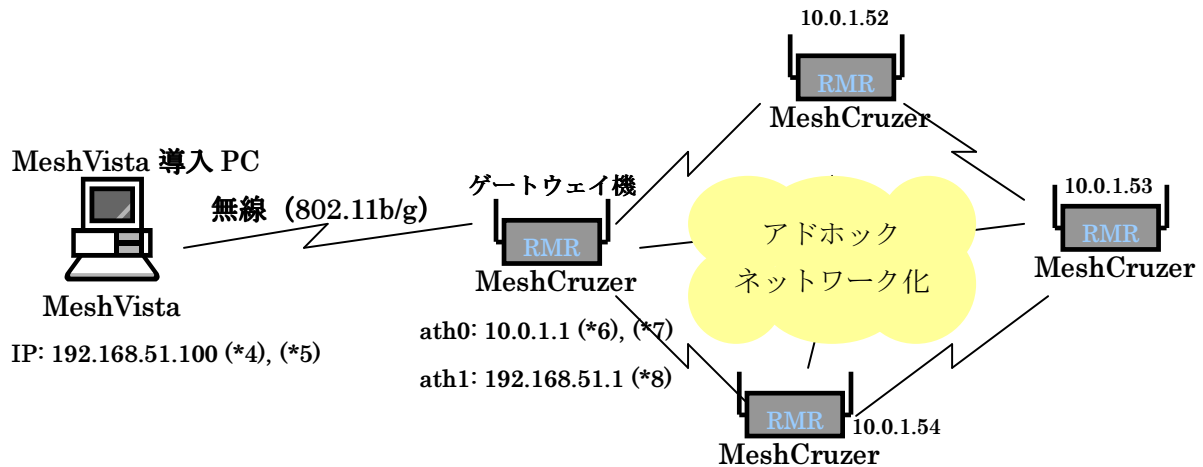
10.0.1.52

RMR

MeshCruzer

MeshVista 導入 PC

ゲートウェイ機

10.0.1.53

無線（802.11b/g）

RMR

RMR

アドホック

ネットワーク化

MeshCruzer

MeshCruzer

MeshVista

ath0: 10.0.1.1 (*6), (*7)

IP: 192.168.51.100 (*4), (*5)

ath1: 192.168.51.1 (*8)

RMR

10.0.1.54

MeshCruzer